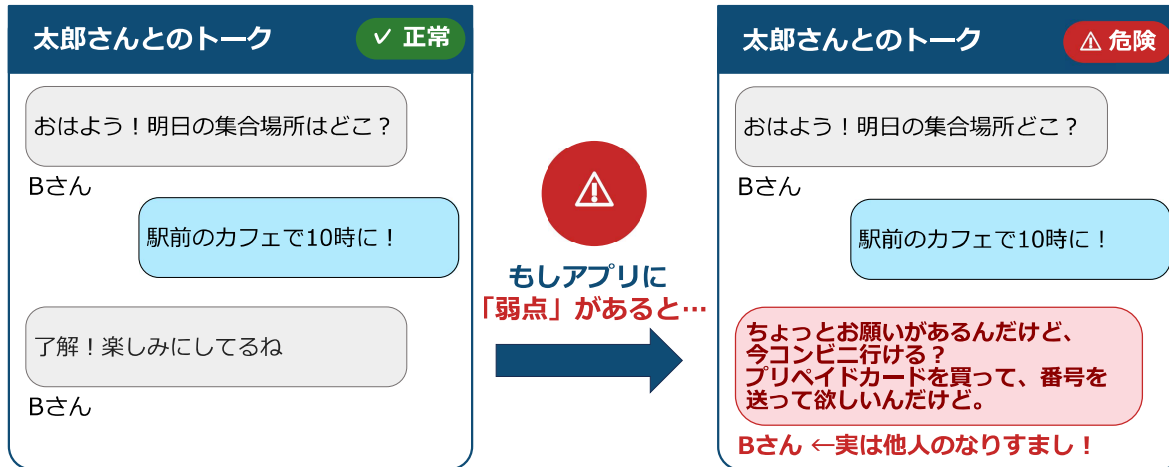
太郎さんとのトーク
✓ 正常

おはよう！明日の集合場所はどこ？
Bさん

駅前のカフェで10時に！

了解！楽しみにしてるね
Bさん

もしアプリに
「弱点」があると…

太郎さんとのトーク
⚠ 危険

おはよう！明日の集合場所どこ？
Bさん

駅前のカフェで10時に！

ちょっとお願いがあるんだけど、今コンビニ行ける？プリペイドカードを買って、番号を送って欲しいんだけど。

Bさん ←実は他人のなりすまし！